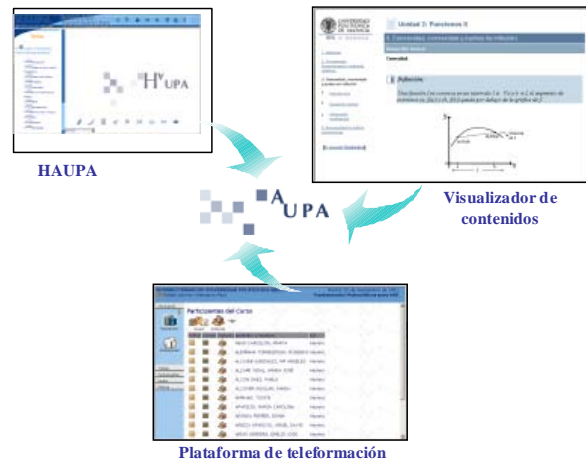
$H^{tv}UPA$

HAUPA

UNIVERSIDAD POLITÉCNICA DE VALENCIA

Unidad 3: Funciones II

1. Continuidad, crecimiento y puntos

Definición

Visualizador de contenidos

$A_{UPA}$

Participantes del Curso

Plataforma de teleformación